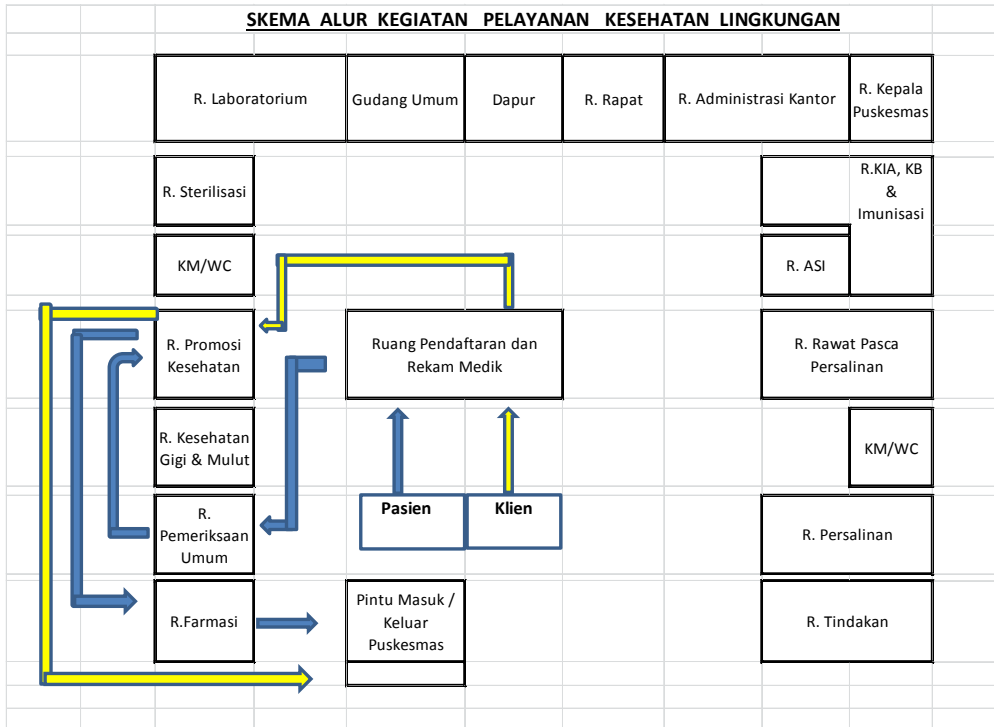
SKEMA ALUR KEGIATAN PELAYANAN KESEHATAN LINGKUNGAN

R. Laboratorium

Gudang Umum

Dapur

R. Rapat

R. Administrasi Kantor

R. Kepala Puskesmas

R. Sterilisasi

R.KIA, KB & Imunisasi

KM/WC

R. ASI

R. Promosi Kesehatan

Ruang Pendaftaran dan Rekam Medik

R. Rawat Pasca Persalinan

R. Kesehatan Gigi & Mulut

KM/WC

R. Pemeriksaan Umum

Pasien

Klien

R. Persalinan

R.Farmasi

Pintu Masuk / Keluar Puskesmas

R. Tindakan